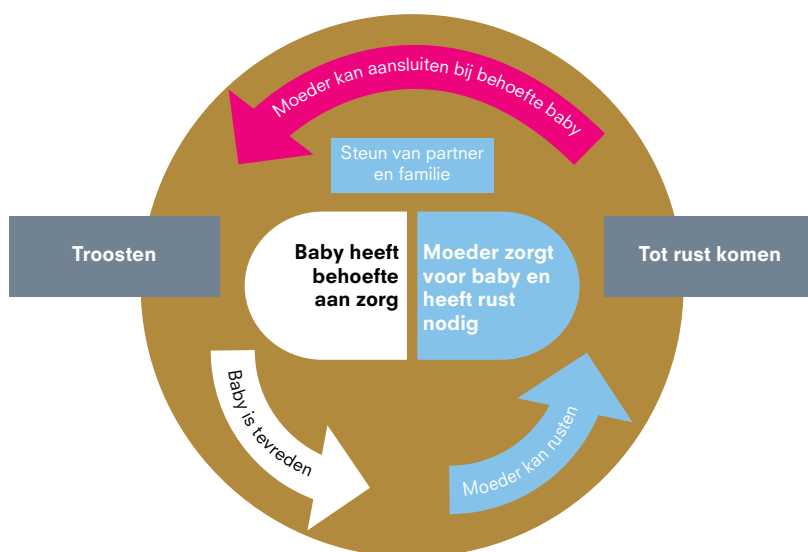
Moeder kan aansluiten bij behoefte baby

Steun van partner en familie

Troosten

Baby heeft behoefte aan zorg

Moeder zorgt voor baby en heeft rust nodig

Tot rust komen

Baby is tevreden

Moeder kan rusten